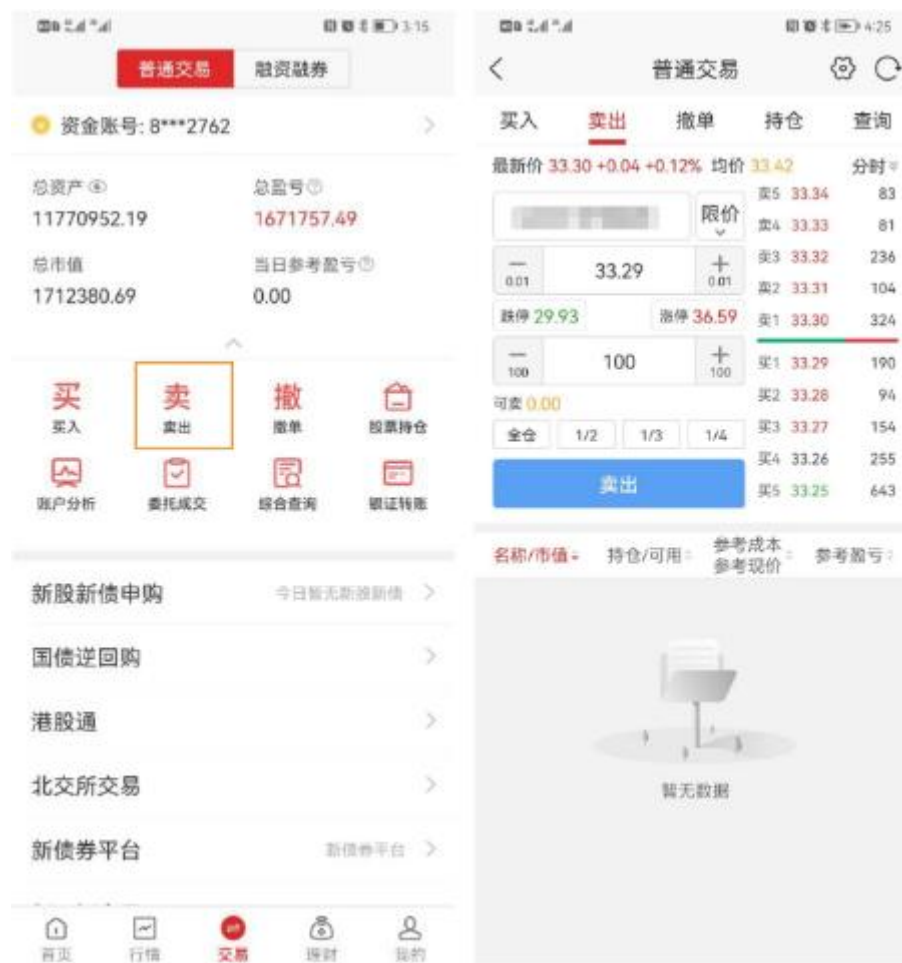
3:15

普通交易 融资融券

资金账号: 8***2762

总资产
11770952.19

总盈亏
1671757.49

总市值
1712380.69

当日参考盈亏
0.00

买
买入

卖
卖出

撤
撤单

股票持仓

账户分析

委托成交

综合查询

银证转账

新股新债申购 今日暂无新股新债

国债逆回购

港股通

北交所交易

新债券平台 新债券平台

首页 行情 交易 理财 我的

4:25

普通交易

买入 卖出 撤单 持仓 查询

最新价 33.30 +0.04 +0.12% 均价 33.42 分时

限价

0.01 33.29 0.01

跌停 29.93 涨停 36.59

100 100 100

可卖 0.00

全仓 1/2 1/3 1/4

卖出

| | | |
|---|---|---|
| 卖5 | 33.34 | 83 |
| 卖4 | 33.33 | 81 |
| 卖3 | 33.32 | 236 |
| 卖2 | 33.31 | 104 |
| 卖1 | 33.30 | 324 |
| 买1 | 33.29 | 190 |
| 买2 | 33.28 | 94 |
| 买3 | 33.27 | 154 |
| 买4 | 33.26 | 255 |
| 买5 | 33.25 | 643 |

名称/市值 持仓/可用 参考成本 参考现价 参考盈亏

暂无数据